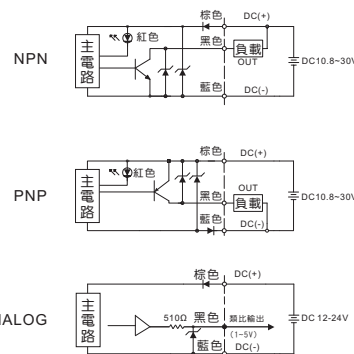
NPN

主電路

紅色

棕色

DC(+)

黑色

負載

OUT

DC10.8~30V

藍色

DC(-)

PNP

主電路

紅色

棕色

DC(+)

OUT

黑色

負載

DC10.8~30V

藍色

DC(-)

ANALOG

主電路

棕色

DC(+)

510Ω

黑色

類比輸出

(1~5V)

DC 12-24V

藍色

DC(-)